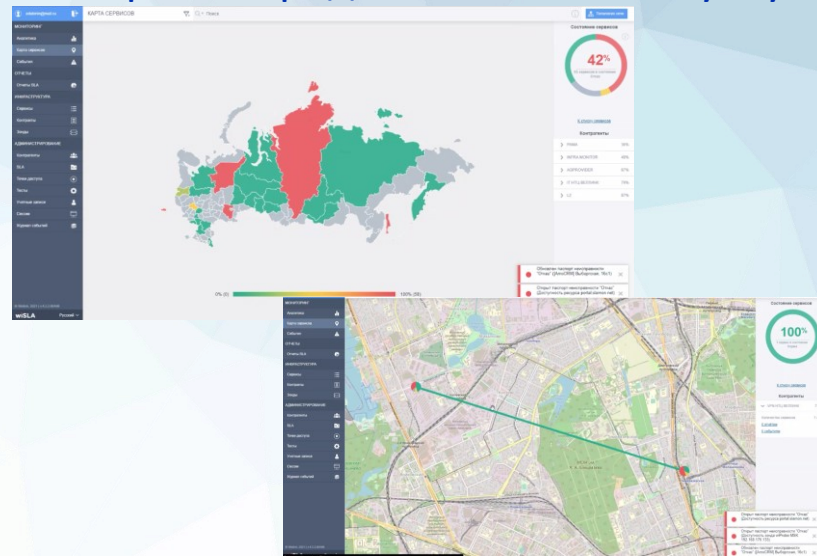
КАРТА СЕРВИСОВ

МОНИТОРИНГ
Аналитика
Карта сервисов
События
ОТЧЕТЫ
Отчеты SLA
ИНФРАСТРУКТУРА
Сервисы
Контракты
Узлы
АДМИНИСТРИРОВАНИЕ
Контрагенты
SLA
Тесты
Учетные записи
Журнал событий

Состояние сервисов
42%
Контракты

0% (0)
100% (58)

wiSLA
Русский

МОНИТОРИНГ
Аналитика
Карта сервисов
События
ОТЧЕТЫ
Отчеты SLA
ИНФРАСТРУКТУРА
Сервисы
Контракты
Узлы
АДМИНИСТРИРОВАНИЕ
Контрагенты
SLA
Тесты
Учетные записи
Журнал событий

Состояние сервисов
100%
Контракты